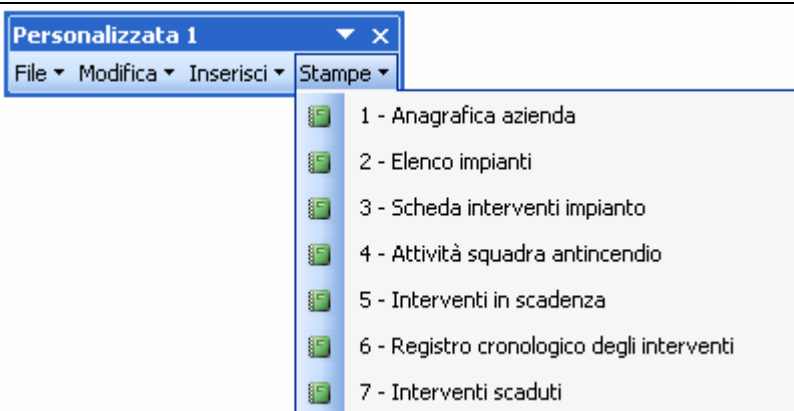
Personalizzata 1

File ▾ Modifica ▾ Inserisci ▾ Stampe ▾

1 - Anagrafica azienda
2 - Elenco impianti
3 - Scheda interventi impianto
4 - Attività squadra antincendio
5 - Interventi in scadenza
6 - Registro cronologico degli interventi
7 - Interventi scaduti